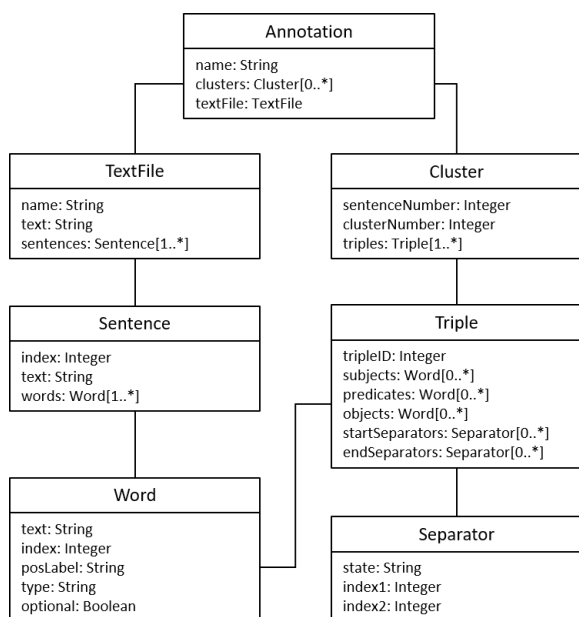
Annotation

name: String
clusters: Cluster[0..*]
textFile: TextFile

TextFile

name: String
text: String
sentences: Sentence[1..*]

Cluster

sentenceNumber: Integer
clusterNumber: Integer
triples: Triple[1..*]

Sentence

index: Integer
text: String
words: Word[1..*]

Triple

tripleID: Integer
subjects: Word[0..*]
predicates: Word[0..*]
objects: Word[0..*]
startSeparators: Separator[0..*]
endSeparators: Separator[0..*]

Word

text: String
index: Integer
posLabel: String
type: String
optional: Boolean

Separator

state: String
index1: Integer
index2: Integer